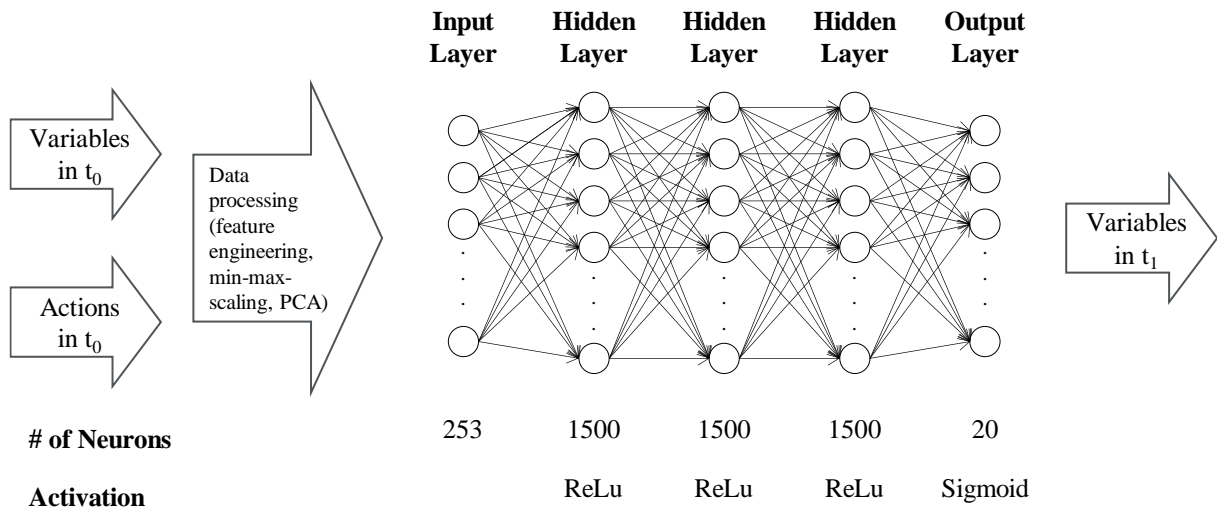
Variables in $t_0$

Actions in $t_0$

Data processing (feature engineering, min-max-scaling, PCA)

Input Layer

Hidden Layer

Hidden Layer

Hidden Layer

Output Layer

Variables in $t_1$

# of Neurons

253

1500

1500

1500

20

Activation

ReLu

ReLu

ReLu

Sigmoid